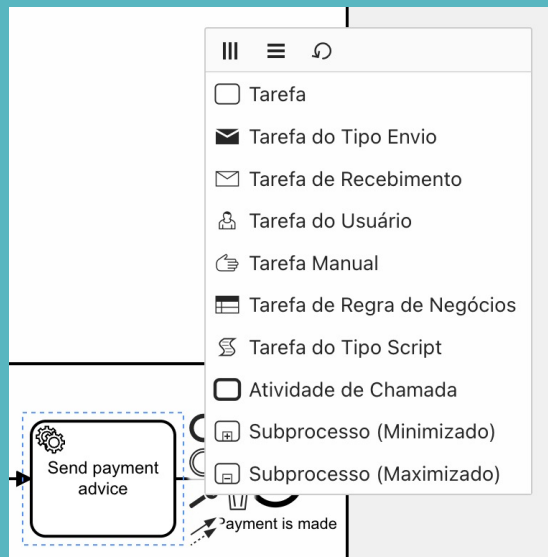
Tarefa
Tarefa do Tipo Envio
Tarefa de Recebimento
Tarefa do Usuário
Tarefa Manual
Tarefa de Regra de Negócios
Tarefa do Tipo Script
Atividade de Chamada
Subprocesso (Minimizado)
Subprocesso (Maximizado)

Send payment advice

Payment is made